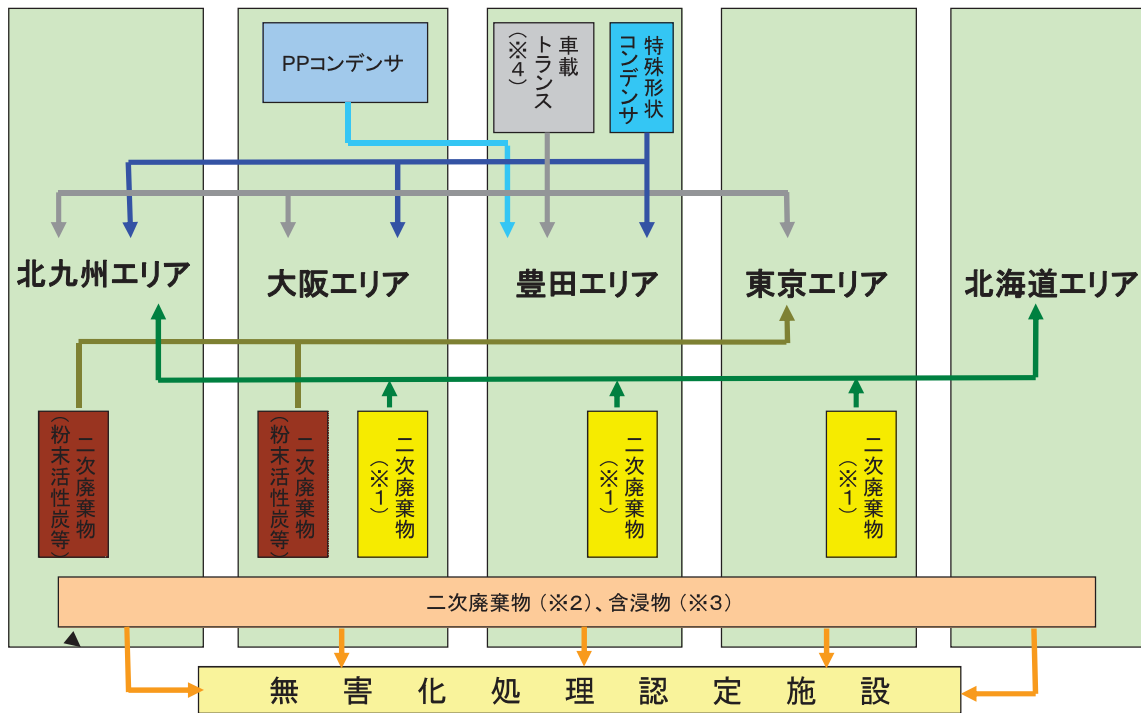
PPコンデンサ

車載トランス（※4）

特殊形状コンデンサ

北九州エリア

大阪エリア

豊田エリア

東京エリア

北海道エリア

二次廃棄物（粉末活性炭等）

二次廃棄物（粉末活性炭等）

二次廃棄物（※1）

二次廃棄物（※1）

二次廃棄物（※1）

二次廃棄物（※2）、含浸物（※3）

無害化処理認定施設